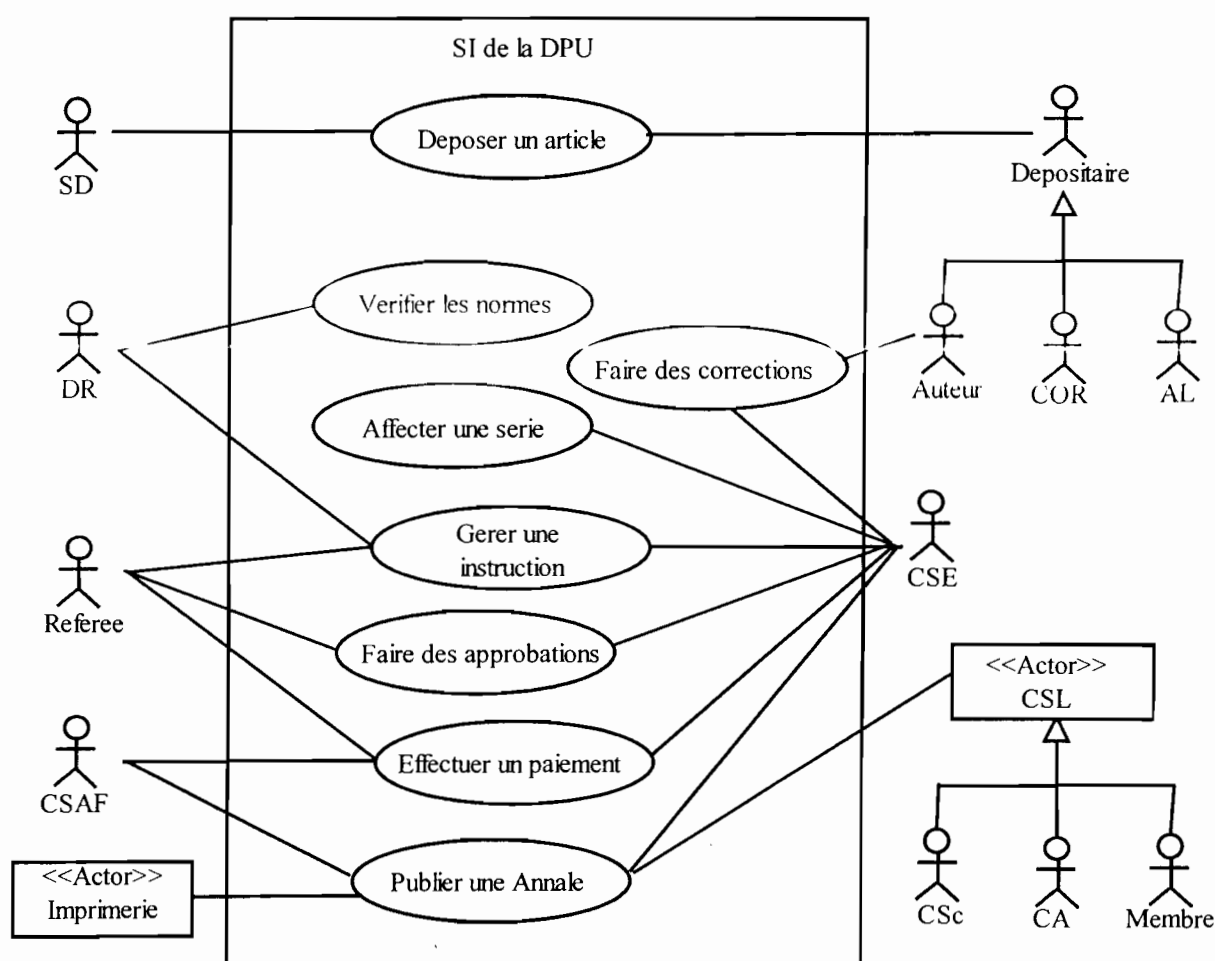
SI de la DPU

SD

Deposer un article

Depositaire

DR

Verifier les normes

Faire des corrections

Auteur

COR

AL

Affecter une serie

Gerer une instruction

CSE

Referee

Faire des approbations

<<Actor>>
CSL

CSAF

Effectuer un paiement

<<Actor>>
Imprimerie

Publier une Annale

CSc

CA

Membre